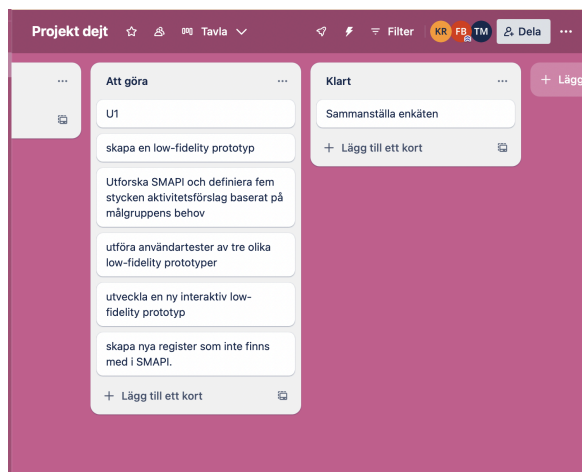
Projekt dejt ☆ Tavla Filter KR FB TM Dela ···

···

Att göra ···

U1

skapa en low-fidelity prototyp

Utforska SMAPI och definiera fem stycken aktivitetsförslag baserat på målgruppens behov

utföra användartester av tre olika low-fidelity prototyper

utveckla en ny interaktiv low-fidelity prototyp

skapa nya register som inte finns med i SMAPI.

+ Lägg till ett kort

Klart ···

Sammanställa enkäten

+ Lägg till ett kort

+ Lägg